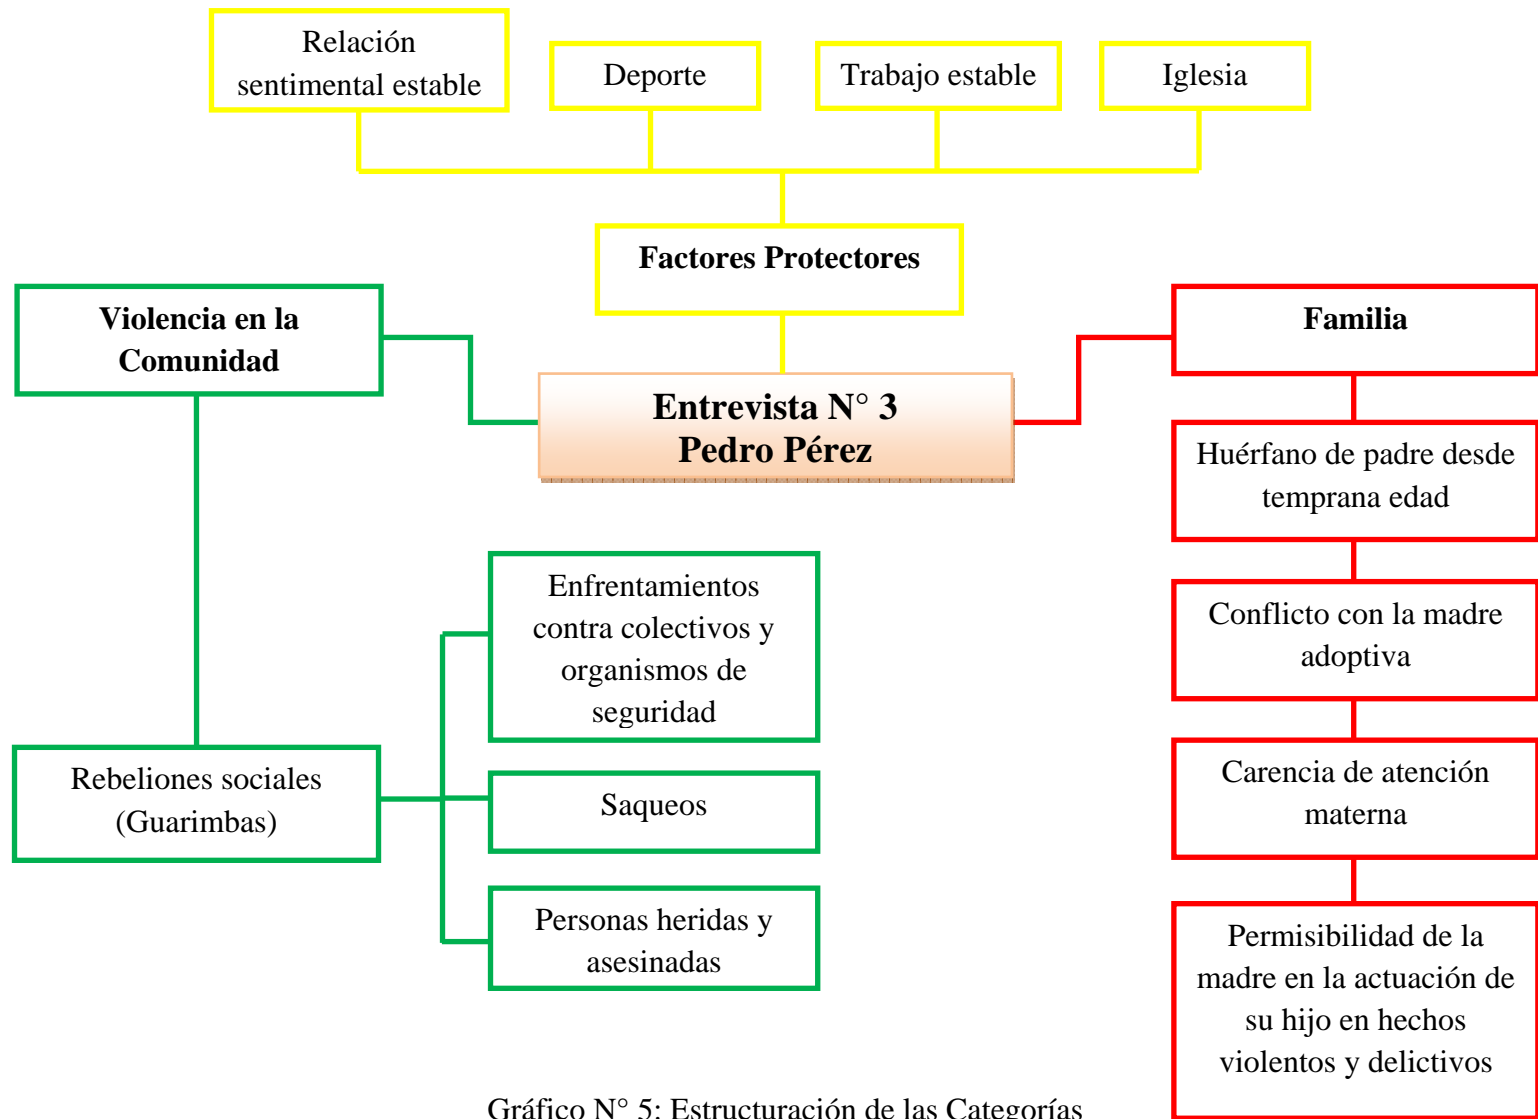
Relación sentimental estable

Deporte

Trabajo estable

Iglesia

Factores Protectores

Violencia en la Comunidad

Entrevista N° 3
Pedro Pérez

Familia

Huérfano de padre desde temprana edad

Conflicto con la madre adoptiva

Carencia de atención materna

Permisibilidad de la madre en la actuación de su hijo en hechos violentos y delictivos

Rebeliones sociales (Guarimbas)

Enfrentamientos contra colectivos y organismos de seguridad

Saqueos

Personas heridas y asesinadas

Gráfico N° 5: Estructuración de las Categorías